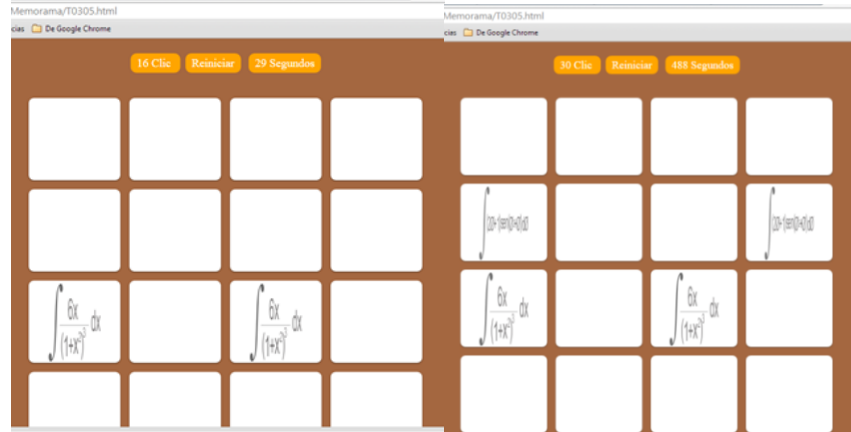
Memorama/T0305.html

cias De Google Chrome

16 Clic Reinicíar 29 Segundos

$\int \frac{6x}{(1+x^2)^3} dx$

$\int \frac{6x}{(1+x^2)^3} dx$

Memorama/T0305.html

cias De Google Chrome

30 Clic Reiniciar 488 Segundos

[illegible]

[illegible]

$\int \frac{6x}{(1+x^2)^3} dx$

$\int \frac{6x}{(1+x^2)^3} dx$